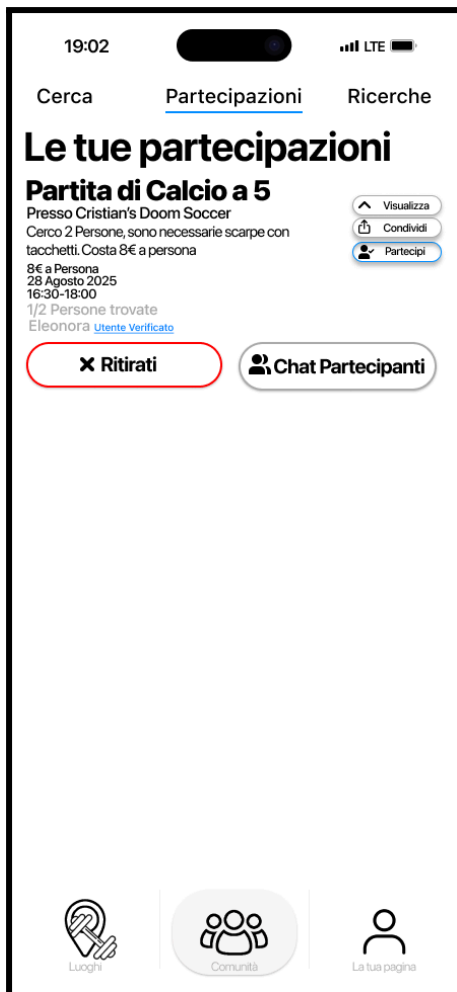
19:02

LTE

Cerca Partecipazioni Ricerche

Le tue partecipazioni

Partita di Calcio a 5

Presso Cristian's Doom Soccer

Cerco 2 Persone, sono necessarie scarpe con tacchetti. Costa 8€ a persona

8€ a Persona
28 Agosto 2025
16:30-18:00

1/2 Persone trovate

Eleonora Utente Verificato

Visualizza

Condividi

Partecipi

Ritirati

Chat Partecipanti

Luoghi

Comunità

La tua pagina